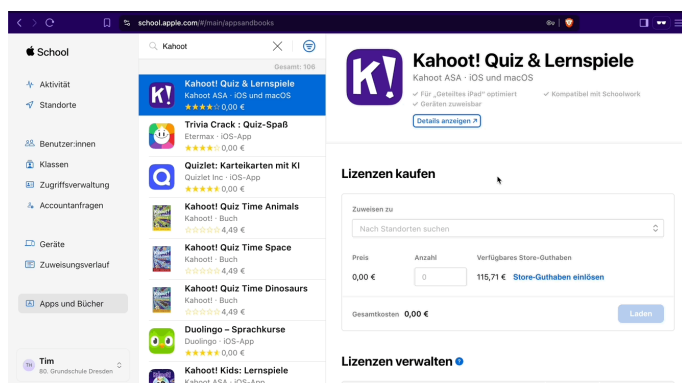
school.apple.com/#/main/appsandbooks

School

Aktivität
Standorte

Benutzer:innen
Klassen
Zugriffsverwaltung
Accountanfragen

Geräte
Zuweisungsverlauf

Apps und Bücher

TH Tim
80. Grundschule Dresden

Kahoot

Gesamt: 106

Kahoot! Quiz & Lernspiele
Kahoot ASA · iOS und macOS
0,00 €

Trivia Crack : Quiz-Spaß
Etermax · iOS-App
0,00 €

Quizlet: Karteikarten mit KI
Quizlet Inc · iOS-App
0,00 €

Kahoot! Quiz Time Animals
Kahoot! · Buch
4,49 €

Kahoot! Quiz Time Space
Kahoot! · Buch
4,49 €

Kahoot! Quiz Time Dinosaurs
Kahoot! · Buch
4,49 €

Duolingo – Sprachkurse
Duolingo · iOS-App
0,00 €

Kahoot! Kids: Lernspiele
Kahoot ASA · iOS-App

Kahoot! Quiz & Lernspiele
Kahoot ASA · iOS und macOS
✓ Für „Geteiltes iPad“ optimiert
✓ Kompatibel mit Schoolwork
✓ Geräten zuweisbar
Details anzeigen ↗

Lizenzen kaufen

Zuweisen zu
Nach Standorten suchen

Preis
0,00 €
Anzahl
0
Verfügbares Store-Guthaben
115,71 € Store-Guthaben einlösen

Gesamtkosten 0,00 €
Laden

Lizenzen verwalten